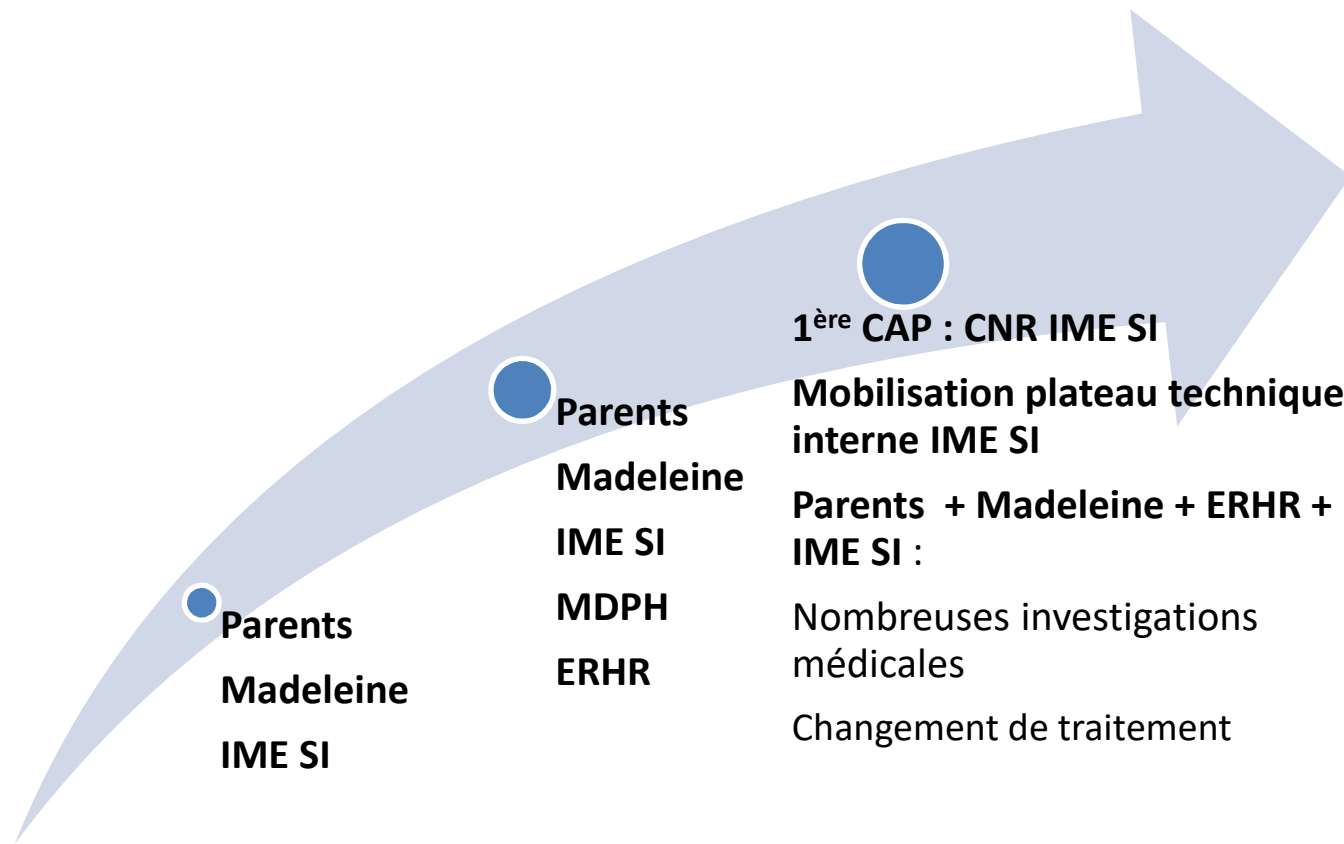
Parents

Madeleine

IME SI

Parents

Madeleine

IME SI

MDPH

ERHR

1$^{ère}$ CAP : CNR IME SI

Mobilisation plateau technique interne IME SI

Parents + Madeleine + ERHR + IME SI :

Nombreuses investigations médicales

Changement de traitement